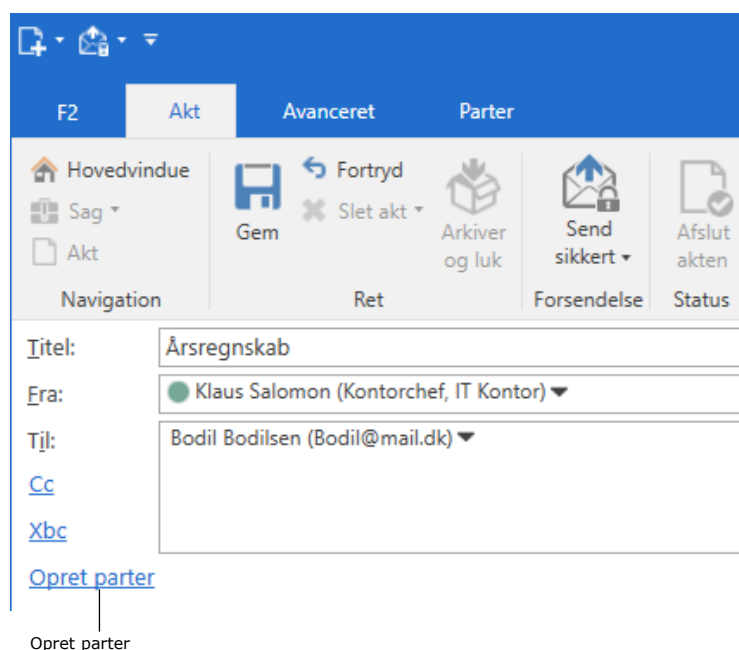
F2
Akt
Avanceret
Parter

Hovedvindue
Sag
Akt
Navigation

Gem
Fortryd
Slet akt
Arkiver og luk
Ret

Send sikkert
Forsendelse

Afslut akten
Status

Titel: Årsregnskab
Fra: Klaus Salomon (Kontorchef, IT Kontor)
Til: Bodil Bodilsen (Bodil@mail.dk)
Cc
Xbc
Opret parter

Opret parter